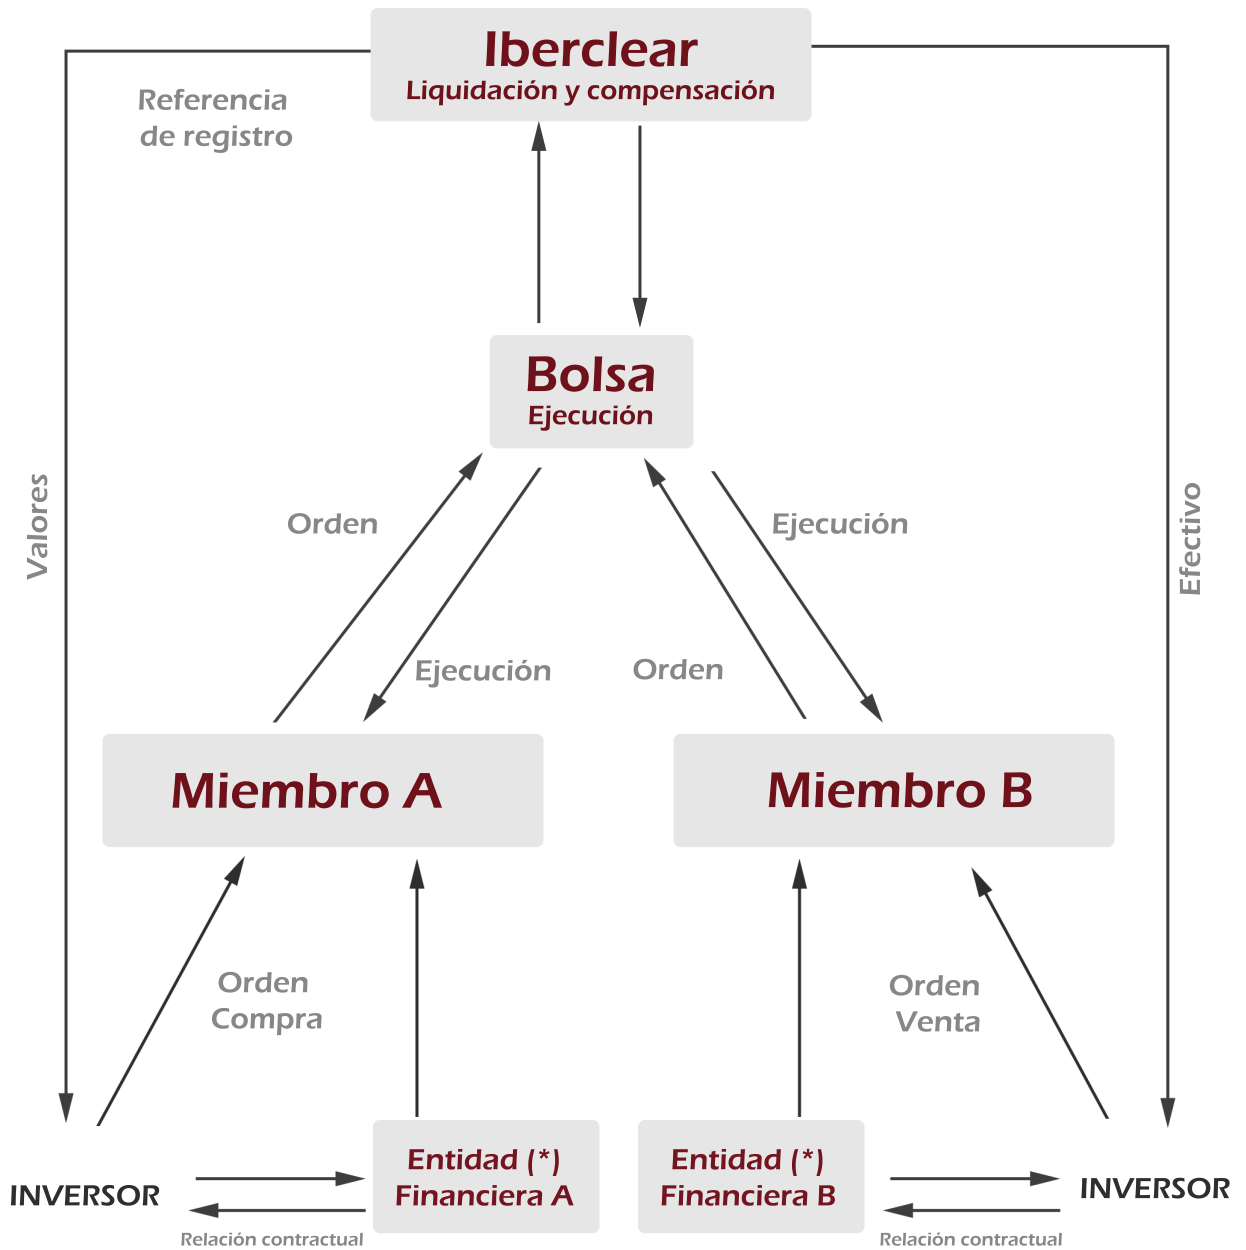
Iberclear
Liquidación y compensación

Referencia de registro

Valores

Efectivo

Bolsa
Ejecución

Orden

Ejecución

Ejecución

Orden

Miembro A

Miembro B

Orden Compra

Orden Venta

INVERSOR

Entidad (*) Financiera A

Entidad (*) Financiera B

INVERSOR

Relación contractual

Relación contractual